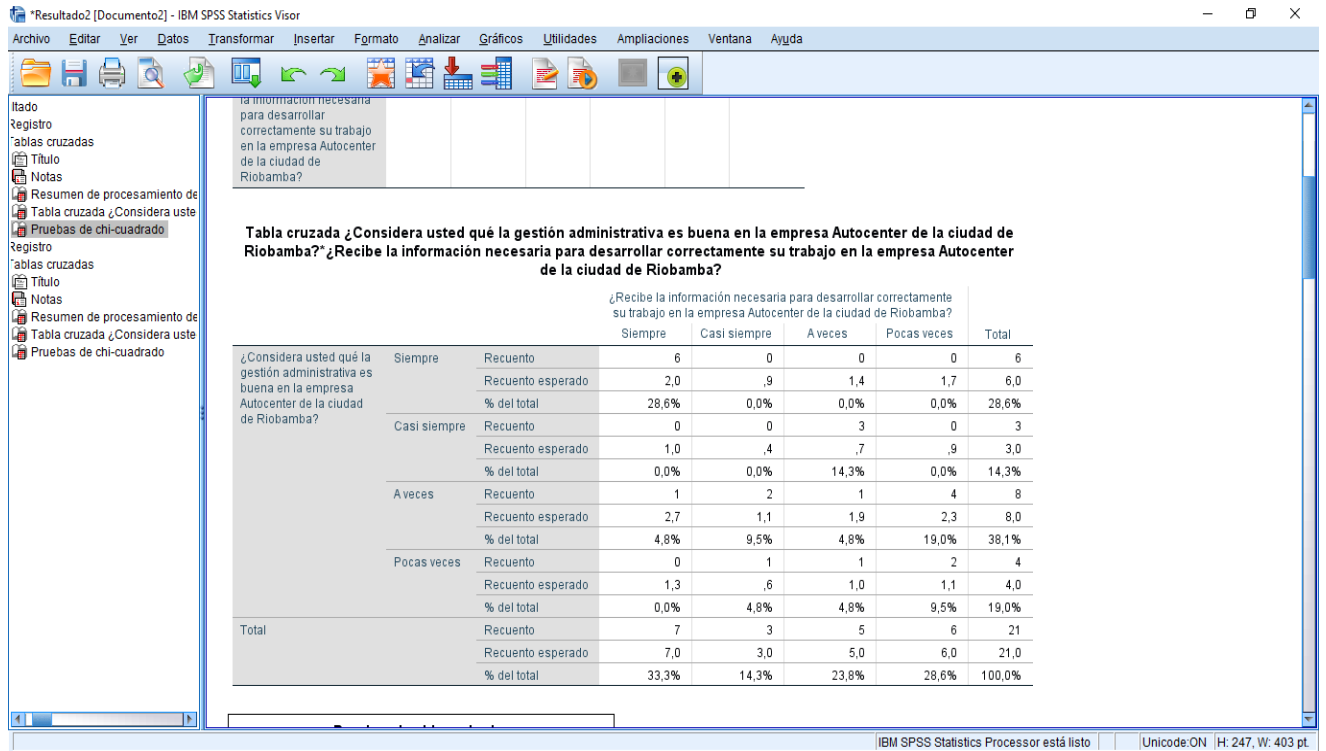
*Resultado2 [Documento2] - IBM SPSS Statistics Visor

Archivo Editar Ver Datos Transformar Insertar Formato Analizar Gráficos Utilidades Ampliaciones Ventana Ayuda

ltado
Registro
Tablas cruzadas
Título
Notas
Resumen de procesamiento de
Tabla cruzada ¿Considera uste
Pruebas de chi-cuadrado
Registro
Tablas cruzadas
Título
Notas
Resumen de procesamiento de
Tabla cruzada ¿Considera uste
Pruebas de chi-cuadrado

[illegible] para desarrollar correctamente su trabajo en la empresa Autocenter de la ciudad de Riobamba?

Tabla cruzada ¿Considera usted qué la gestión administrativa es buena en la empresa Autocenter de la ciudad de Riobamba?*¿Recibe la información necesaria para desarrollar correctamente su trabajo en la empresa Autocenter de la ciudad de Riobamba?

| | | | ¿Recibe la información necesaria para desarrollar correctamente su trabajo en la empresa Autocenter de la ciudad de Riobamba? Siempre | Casi siempre | A veces | Pocas veces | Total |
|---|---|---|---|---|---|---|---|
| ¿Considera usted qué la gestión administrativa es buena en la empresa Autocenter de la ciudad de Riobamba? | Siempre | Recuento | 6 | 0 | 0 | 0 | 6 |
| | | Recuento esperado | 2,0 | ,9 | 1,4 | 1,7 | 6,0 |
| | | % del total | 28,6% | 0,0% | 0,0% | 0,0% | 28,6% |
| | Casi siempre | Recuento | 0 | 0 | 3 | 0 | 3 |
| | | Recuento esperado | 1,0 | ,4 | ,7 | ,9 | 3,0 |
| | | % del total | 0,0% | 0,0% | 14,3% | 0,0% | 14,3% |
| | A veces | Recuento | 1 | 2 | 1 | 4 | 8 |
| | | Recuento esperado | 2,7 | 1,1 | 1,9 | 2,3 | 8,0 |
| | | % del total | 4,8% | 9,5% | 4,8% | 19,0% | 38,1% |
| | Pocas veces | Recuento | 0 | 1 | 1 | 2 | 4 |
| | | Recuento esperado | 1,3 | ,6 | 1,0 | 1,1 | 4,0 |
| | | % del total | 0,0% | 4,8% | 4,8% | 9,5% | 19,0% |
| Total | | Recuento | 7 | 3 | 5 | 6 | 21 |
| | | Recuento esperado | 7,0 | 3,0 | 5,0 | 6,0 | 21,0 |
| | | % del total | 33,3% | 14,3% | 23,8% | 28,6% | 100,0% |

IBM SPSS Statistics Processor está listo | Unicode:ON | H: 247, W: 403 pt.